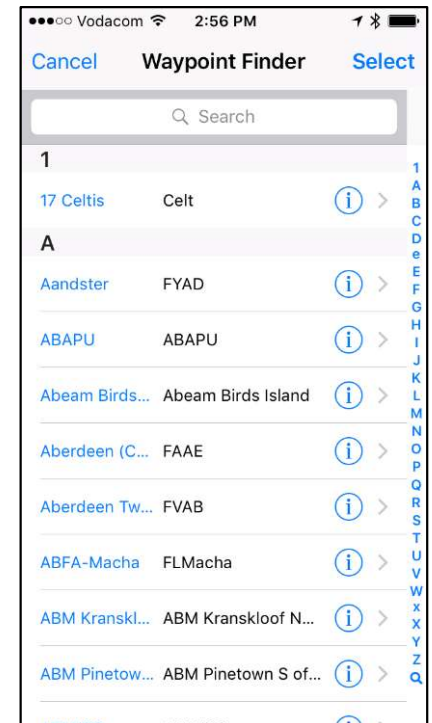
●●●○○ Vodacom 2:56 PM

Cancel Waypoint Finder Select

Search

1

17 Celtis Celt

A

Aandster FYAD

ABAPU ABAPU

Abeam Birds... Abeam Birds Island

Aberdeen (C... FAAE

Aberdeen Tw... FVAB

ABFA-Macha FLMacha

ABM Kranskl... ABM Kranskloof N...

ABM Pinetow... ABM Pinetown S of...

1
A
B
C
D
e
E
F
G
H
I
J
K
L
M
N
O
P
Q
R
S
T
U
V
W
x
X
Y
Z
Q